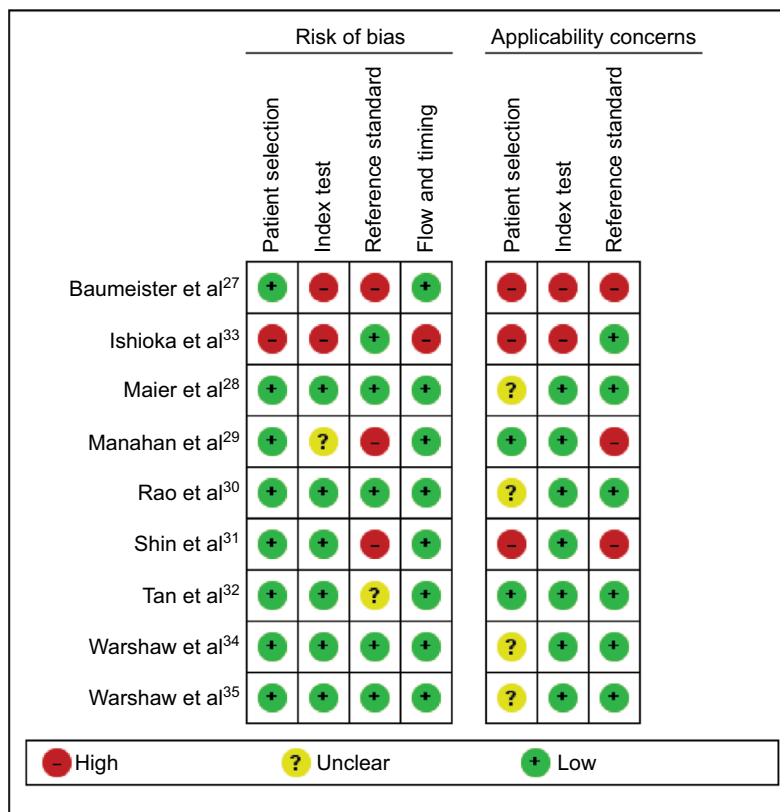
Risk of bias

Applicability concerns

| | Patient selection | Index test | Reference standard | Flow and timing | Patient selection | Index test | Reference standard |
|---|---|---|---|---|---|---|---|
| Baumeister et al$^{27}$ | + | – | – | + | – | – | – |
| Ishioka et al$^{33}$ | – | – | + | – | – | – | + |
| Maier et al$^{28}$ | + | + | + | + | ? | + | + |
| Manahan et al$^{29}$ | + | ? | – | + | + | + | – |
| Rao et al$^{30}$ | + | + | + | + | ? | + | + |
| Shin et al$^{31}$ | + | + | – | + | – | + | – |
| Tan et al$^{32}$ | + | + | ? | + | + | + | + |
| Warshaw et al$^{34}$ | + | + | + | + | ? | + | + |
| Warshaw et al$^{35}$ | + | + | + | + | ? | + | + |

– High ? Unclear + Low